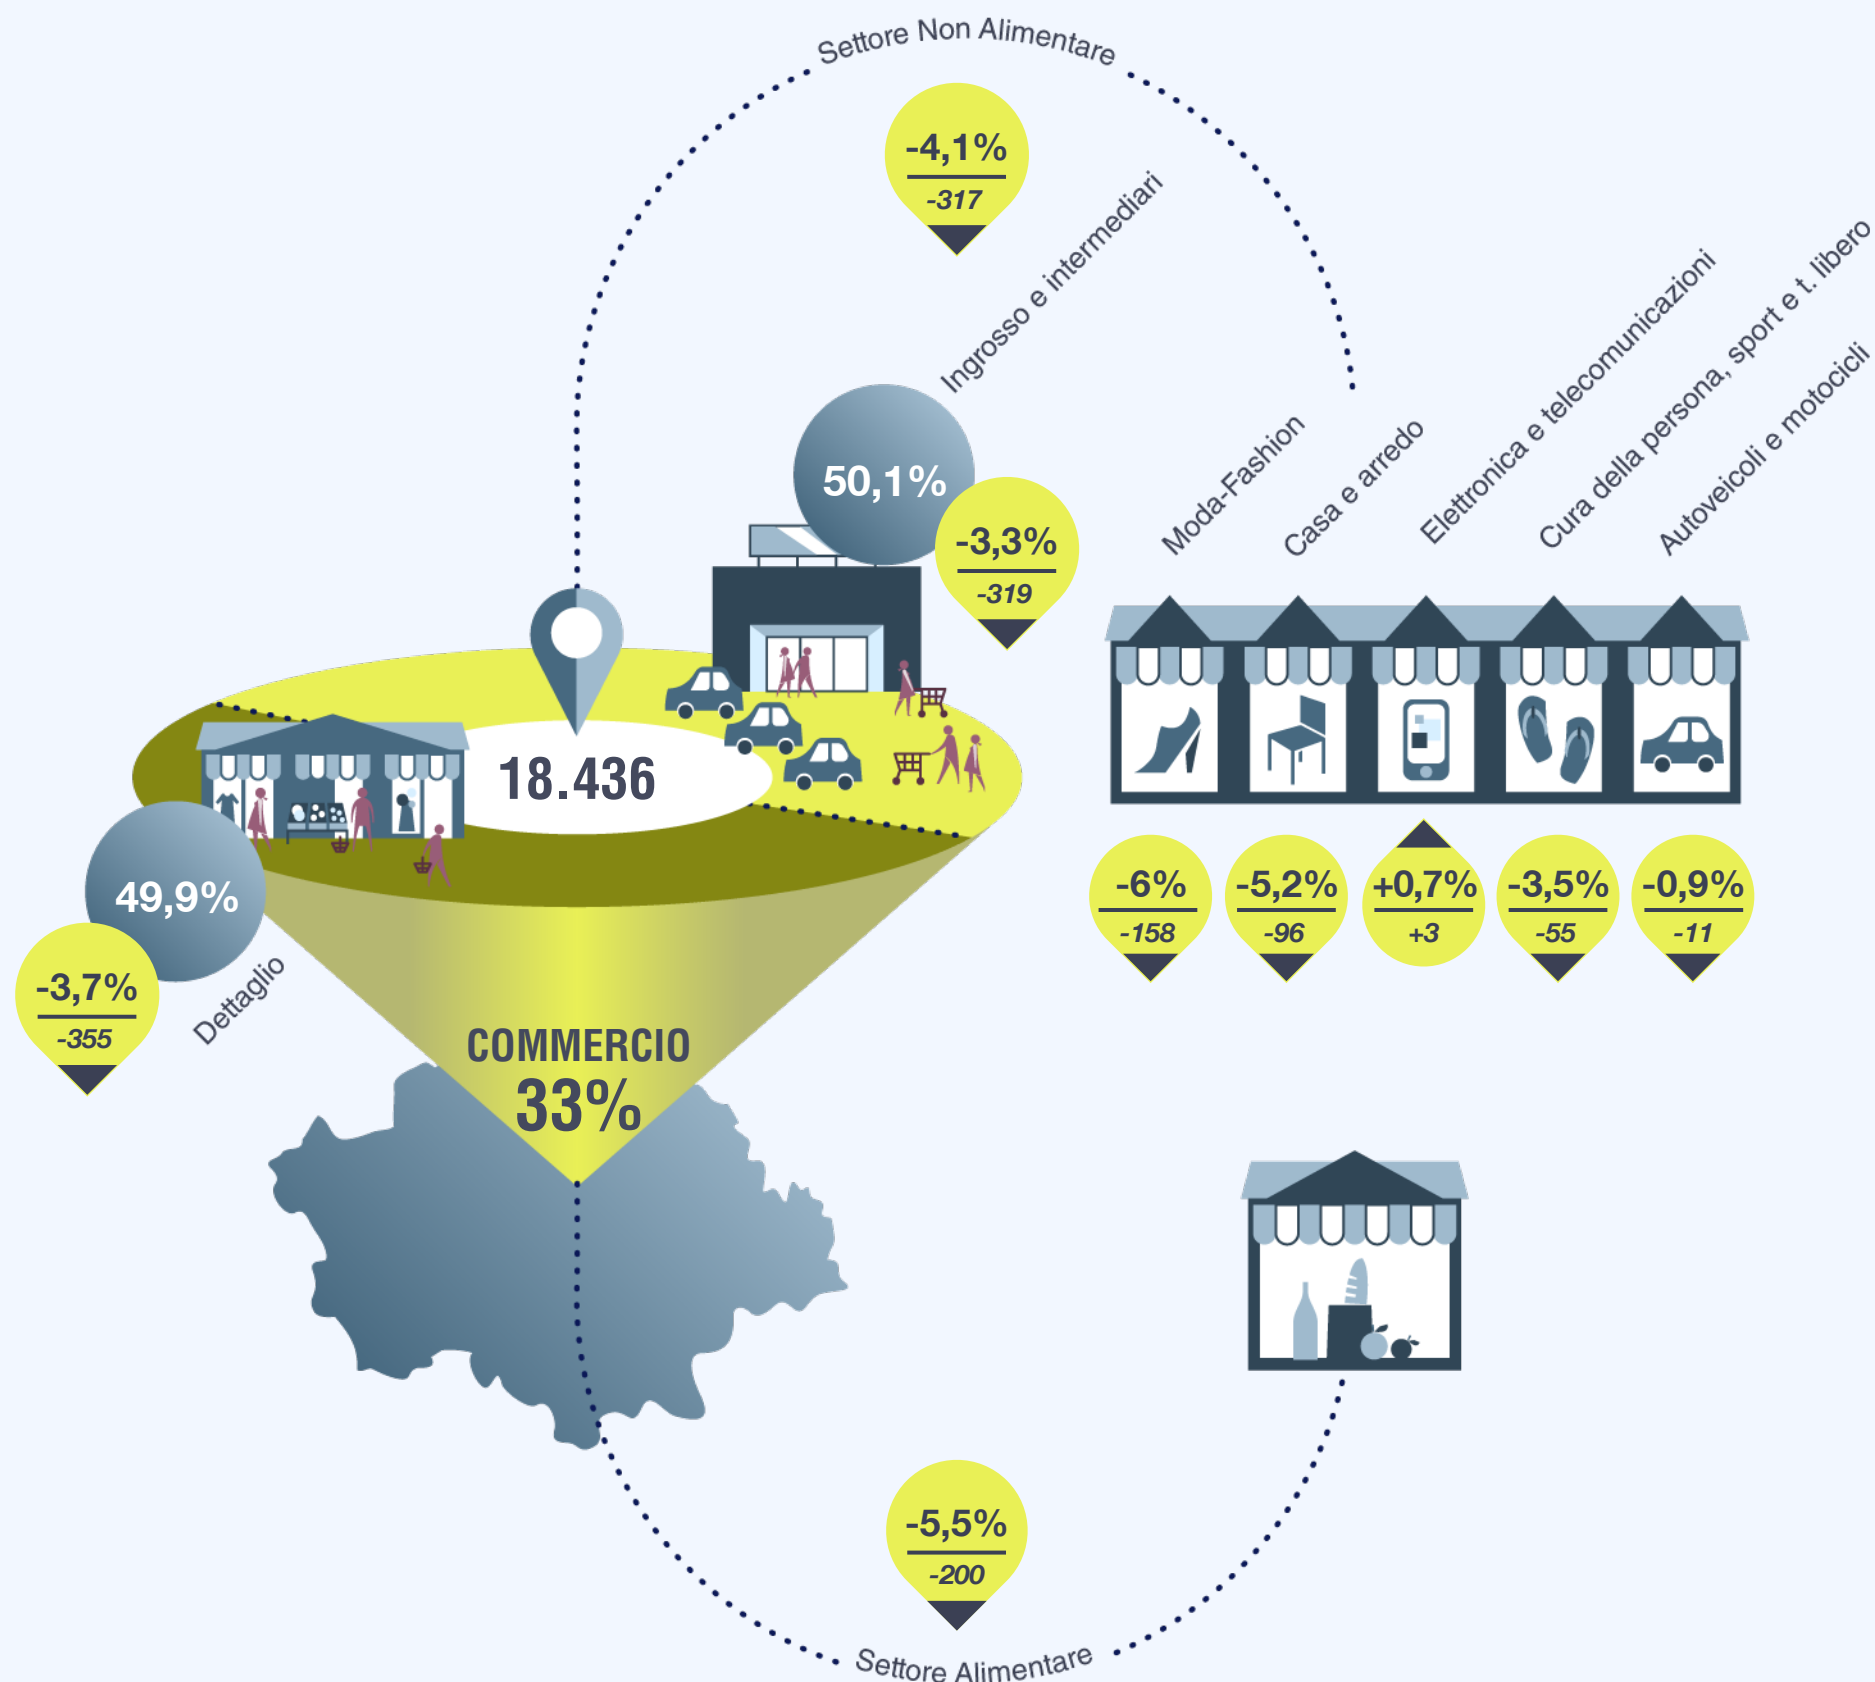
Settore Non Alimentare

-4,1%
-317

Ingrosso e intermediari

50,1%

-3,3%
-319

Moda-Fashion

Casa e arredo

Elettronica e telecomunicazioni

Cura della persona, sport e t. libero

Autoveicoli e motocicli

18.436

49,9%

-3,7%
-355

Dettaglio

-6%
-158

-5,2%
-96

+0,7%
+3

-3,5%
-55

-0,9%
-11

COMMERCIO
33%

-5,5%
-200

Settore Alimentare